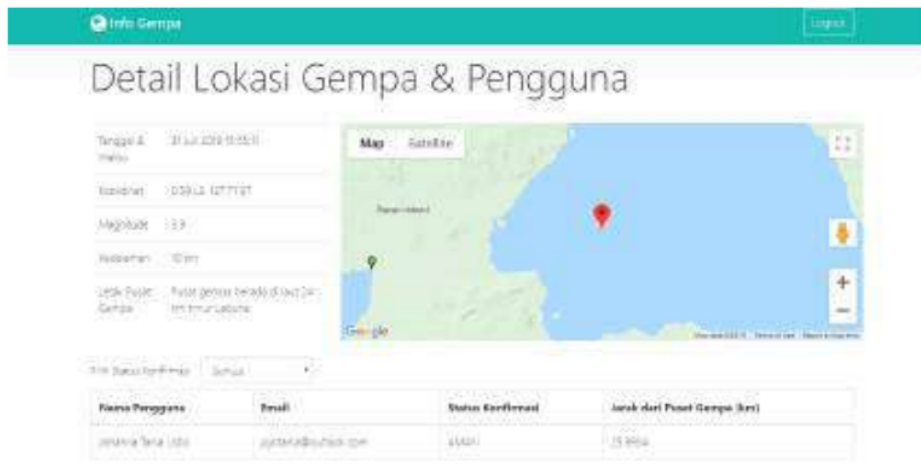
Info Gempa

Logout

Detail Lokasi Gempa & Pengguna

| | |
|---|---|
| Tanggal & Waktu | 31 Jul 2019 15:55:11 |
| Koordinat | 0.59 LS, 127.71 BT |
| Magnitude | 3.9 |
| Kedalaman | 10 km |
| Letak Pusat Gempa | Pusat gempa berada di laut 24 km timur Labuha |

Map Satellite

Google

+

−

Pilih Status Konfirmasi Semua

| Nama Pengguna | Email | Status Konfirmasi | Jarak dari Pusat Gempa (km) |
|---|---|---|---|
| Johanna Tania Listo | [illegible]@outlook.com | AMAN | 25.9914 |